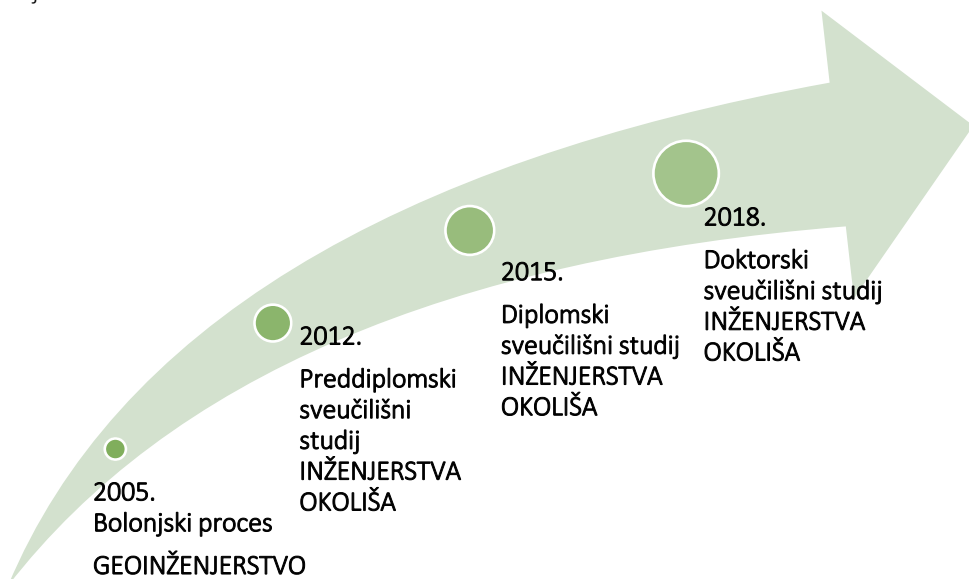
2005.
Bolonjski proces

GEOINŽENJERSTVO

2012.
Preddiplomski sveučilišni studij INŽENJERSTVA OKOLIŠA

2015.
Diplomski sveučilišni studij INŽENJERSTVA OKOLIŠA

2018.
Doktorski sveučilišni studij INŽENJERSTVA OKOLIŠA